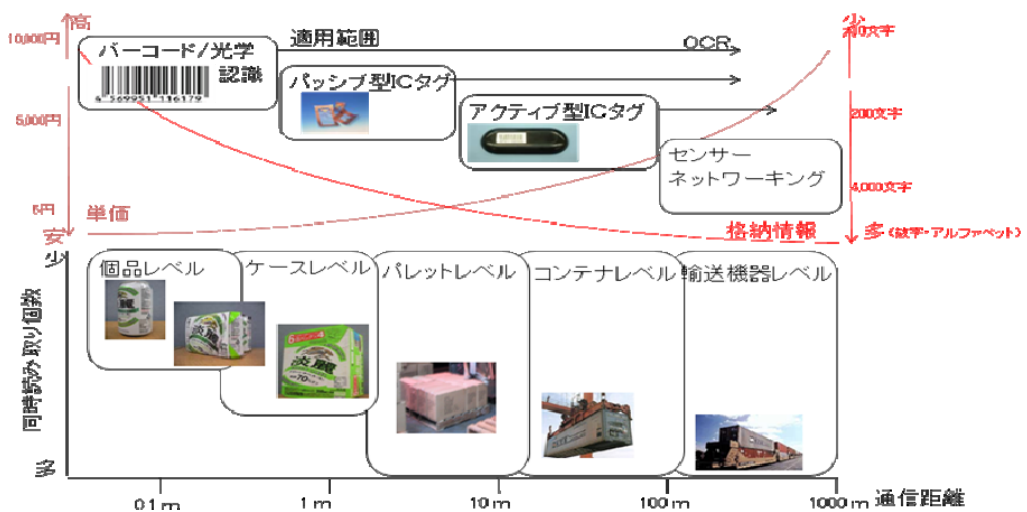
価高
10,000円
バーコード/光学認識
適用範囲
OCR
少
40文字
パッシブ型ICタグ
5,000円
アクティブ型ICタグ
200文字
センサーネットワーキング
4,000文字
5円
単価
安
格納情報
多（数字・アルファベット）
少
個品レベル
ケースレベル
パレットレベル
コンテナレベル
輸送機器レベル
同時読み取り個数
多
0.1m
1m
10m
100m
1000m
通信距離